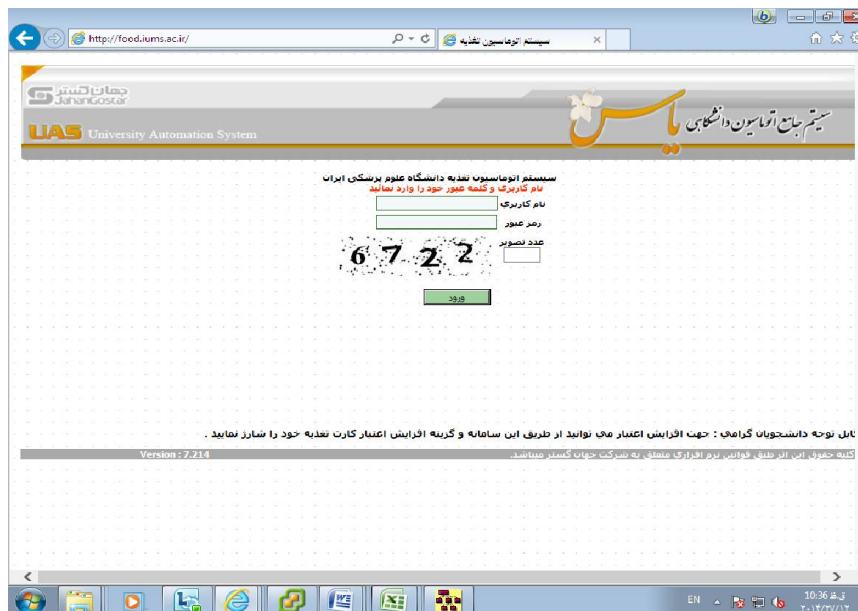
http://food.iums.ac.ir/

سیستم اتوماسیون تغذیه

جهان گستر JahanGostar

UAS University Automation System

سیستم جامع اتوماسیون دانشگاهی یاس

سیستم اتوماسیون تغذیه دانشگاه علوم پزشکی ایران
نام کاربری و کلمه عبور خود را وارد نمائید

نام کاربری
رمز عبور
عدد تصویر
6722

ورود

قابل توجه دانشجویان گرامی : جهت افزایش اعتبار می توانید از طریق این سامانه و گزینه افزایش اعتبار کارت تغذیه خود را شارژ نمایید .

Version : 7.214
کلیه حقوق این اثر طبق قوانین نرم افزاری متعلق به شرکت جهان گستر میباشد.

EN
10:36 ق.ظ
۲۰۱۴/۰۷/۱۲